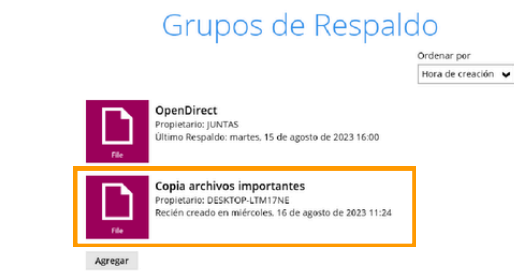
Grupos de Respaldo

Ordenar por
Hora de creación

File
OpenDirect
Propietario: JUNTAS
Último Respaldo: martes, 15 de agosto de 2023 16:00

File
Copia archivos importantes
Propietario: DESKTOP-LTM17NE
Recién creado en miércoles, 16 de agosto de 2023 11:24

Agregar